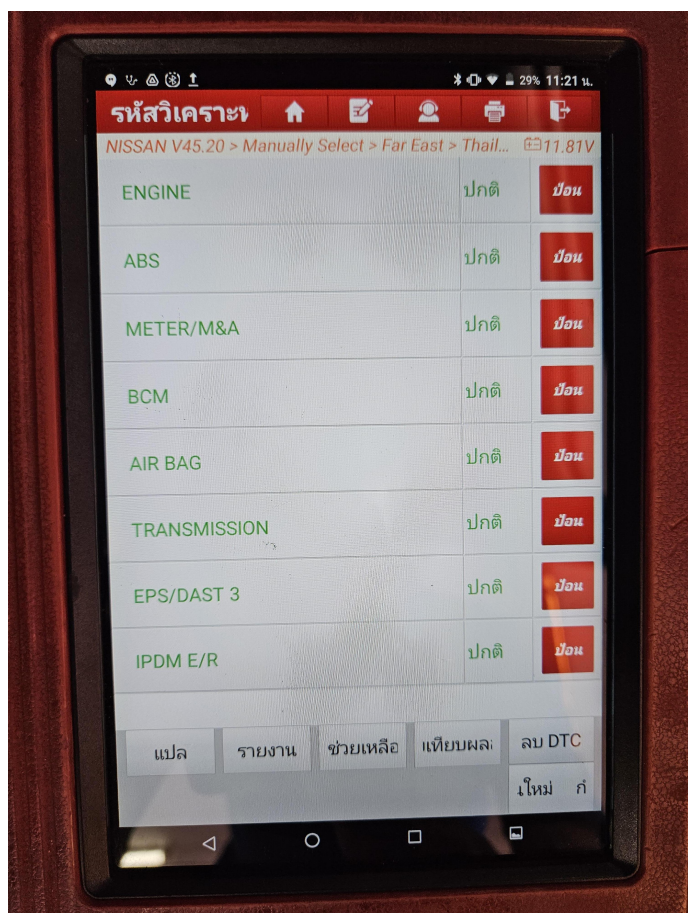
29% 11:21 น.

รหัสวิเคราะ

NISSAN V45.20 > Manually Select > Far East > Thail... 11.81V

| | | |
|---|---|---|
| ENGINE | ปกติ | ป้อน |
| ABS | ปกติ | ป้อน |
| METER/M&A | ปกติ | ป้อน |
| BCM | ปกติ | ป้อน |
| AIR BAG | ปกติ | ป้อน |
| TRANSMISSION | ปกติ | ป้อน |
| EPS/DAST 3 | ปกติ | ป้อน |
| IPDM E/R | ปกติ | ป้อน |

แปล รายงาน ช่วยเหลือ เทียบผล ลบ DTC

ใหม่ ก